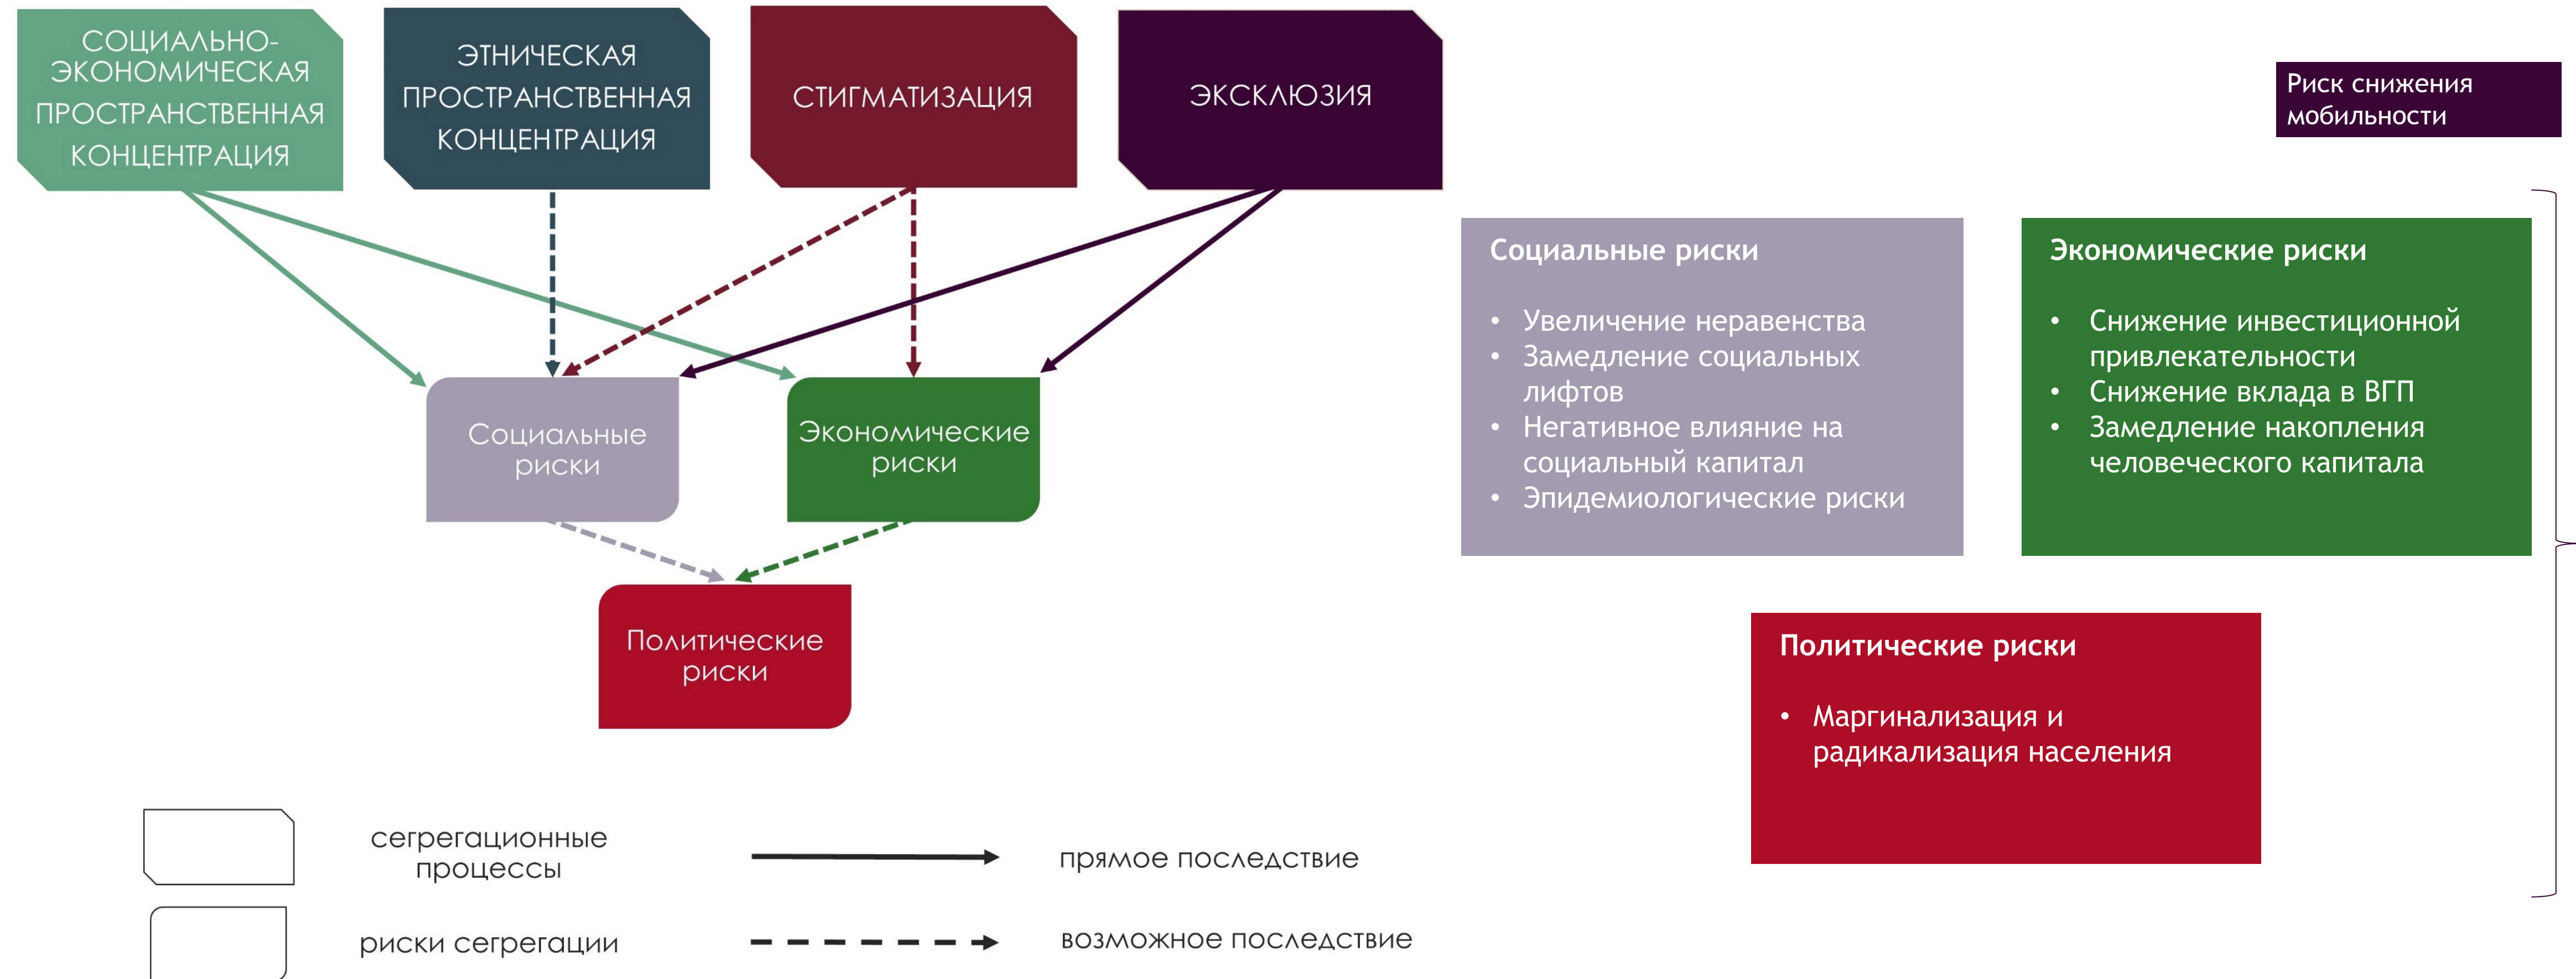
СОЦИАЛЬНО-ЭКОНОМИЧЕСКАЯ ПРОСТРАНСТВЕННАЯ КОНЦЕНТРАЦИЯ

ЭТНИЧЕСКАЯ ПРОСТРАНСТВЕННАЯ КОНЦЕНТРАЦИЯ

СТИГМАТИЗАЦИЯ

ЭКСКЛЮЗИЯ

Социальные риски

Экономические риски

Политические риски

Риск снижения мобильности

Социальные риски

• Увеличение неравенства
• Замедление социальных лифтов
• Негативное влияние на социальный капитал
• Эпидемиологические риски

Экономические риски

• Снижение инвестиционной привлекательности
• Снижение вклада в ВГП
• Замедление накопления человеческого капитала

Политические риски

• Маргинализация и радикализация населения

сегрегационные процессы

прямое последствие

риски сегрегации

возможное последствие